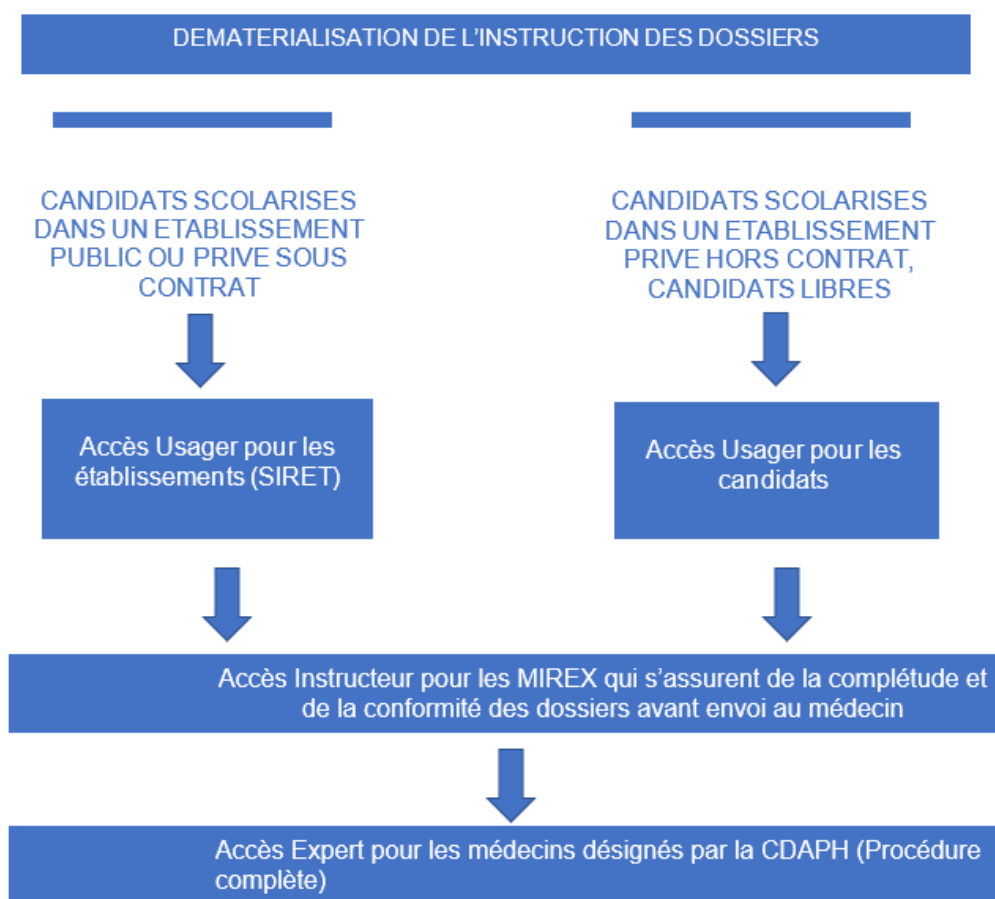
DEMATERIALISATION DE L'INSTRUCTION DES DOSSIERS

CANDIDATS SCOLARISES DANS UN ETABLISSEMENT PUBLIC OU PRIVE SOUS CONTRAT

Accès Usager pour les établissements (SIRET)

CANDIDATS SCOLARISES DANS UN ETABLISSEMENT PRIVE HORS CONTRAT, CANDIDATS LIBRES

Accès Usager pour les candidats

Accès Instructeur pour les MIREX qui s'assurent de la complétude et de la conformité des dossiers avant envoi au médecin

Accès Expert pour les médecins désignés par la CDAPH (Procédure complète)